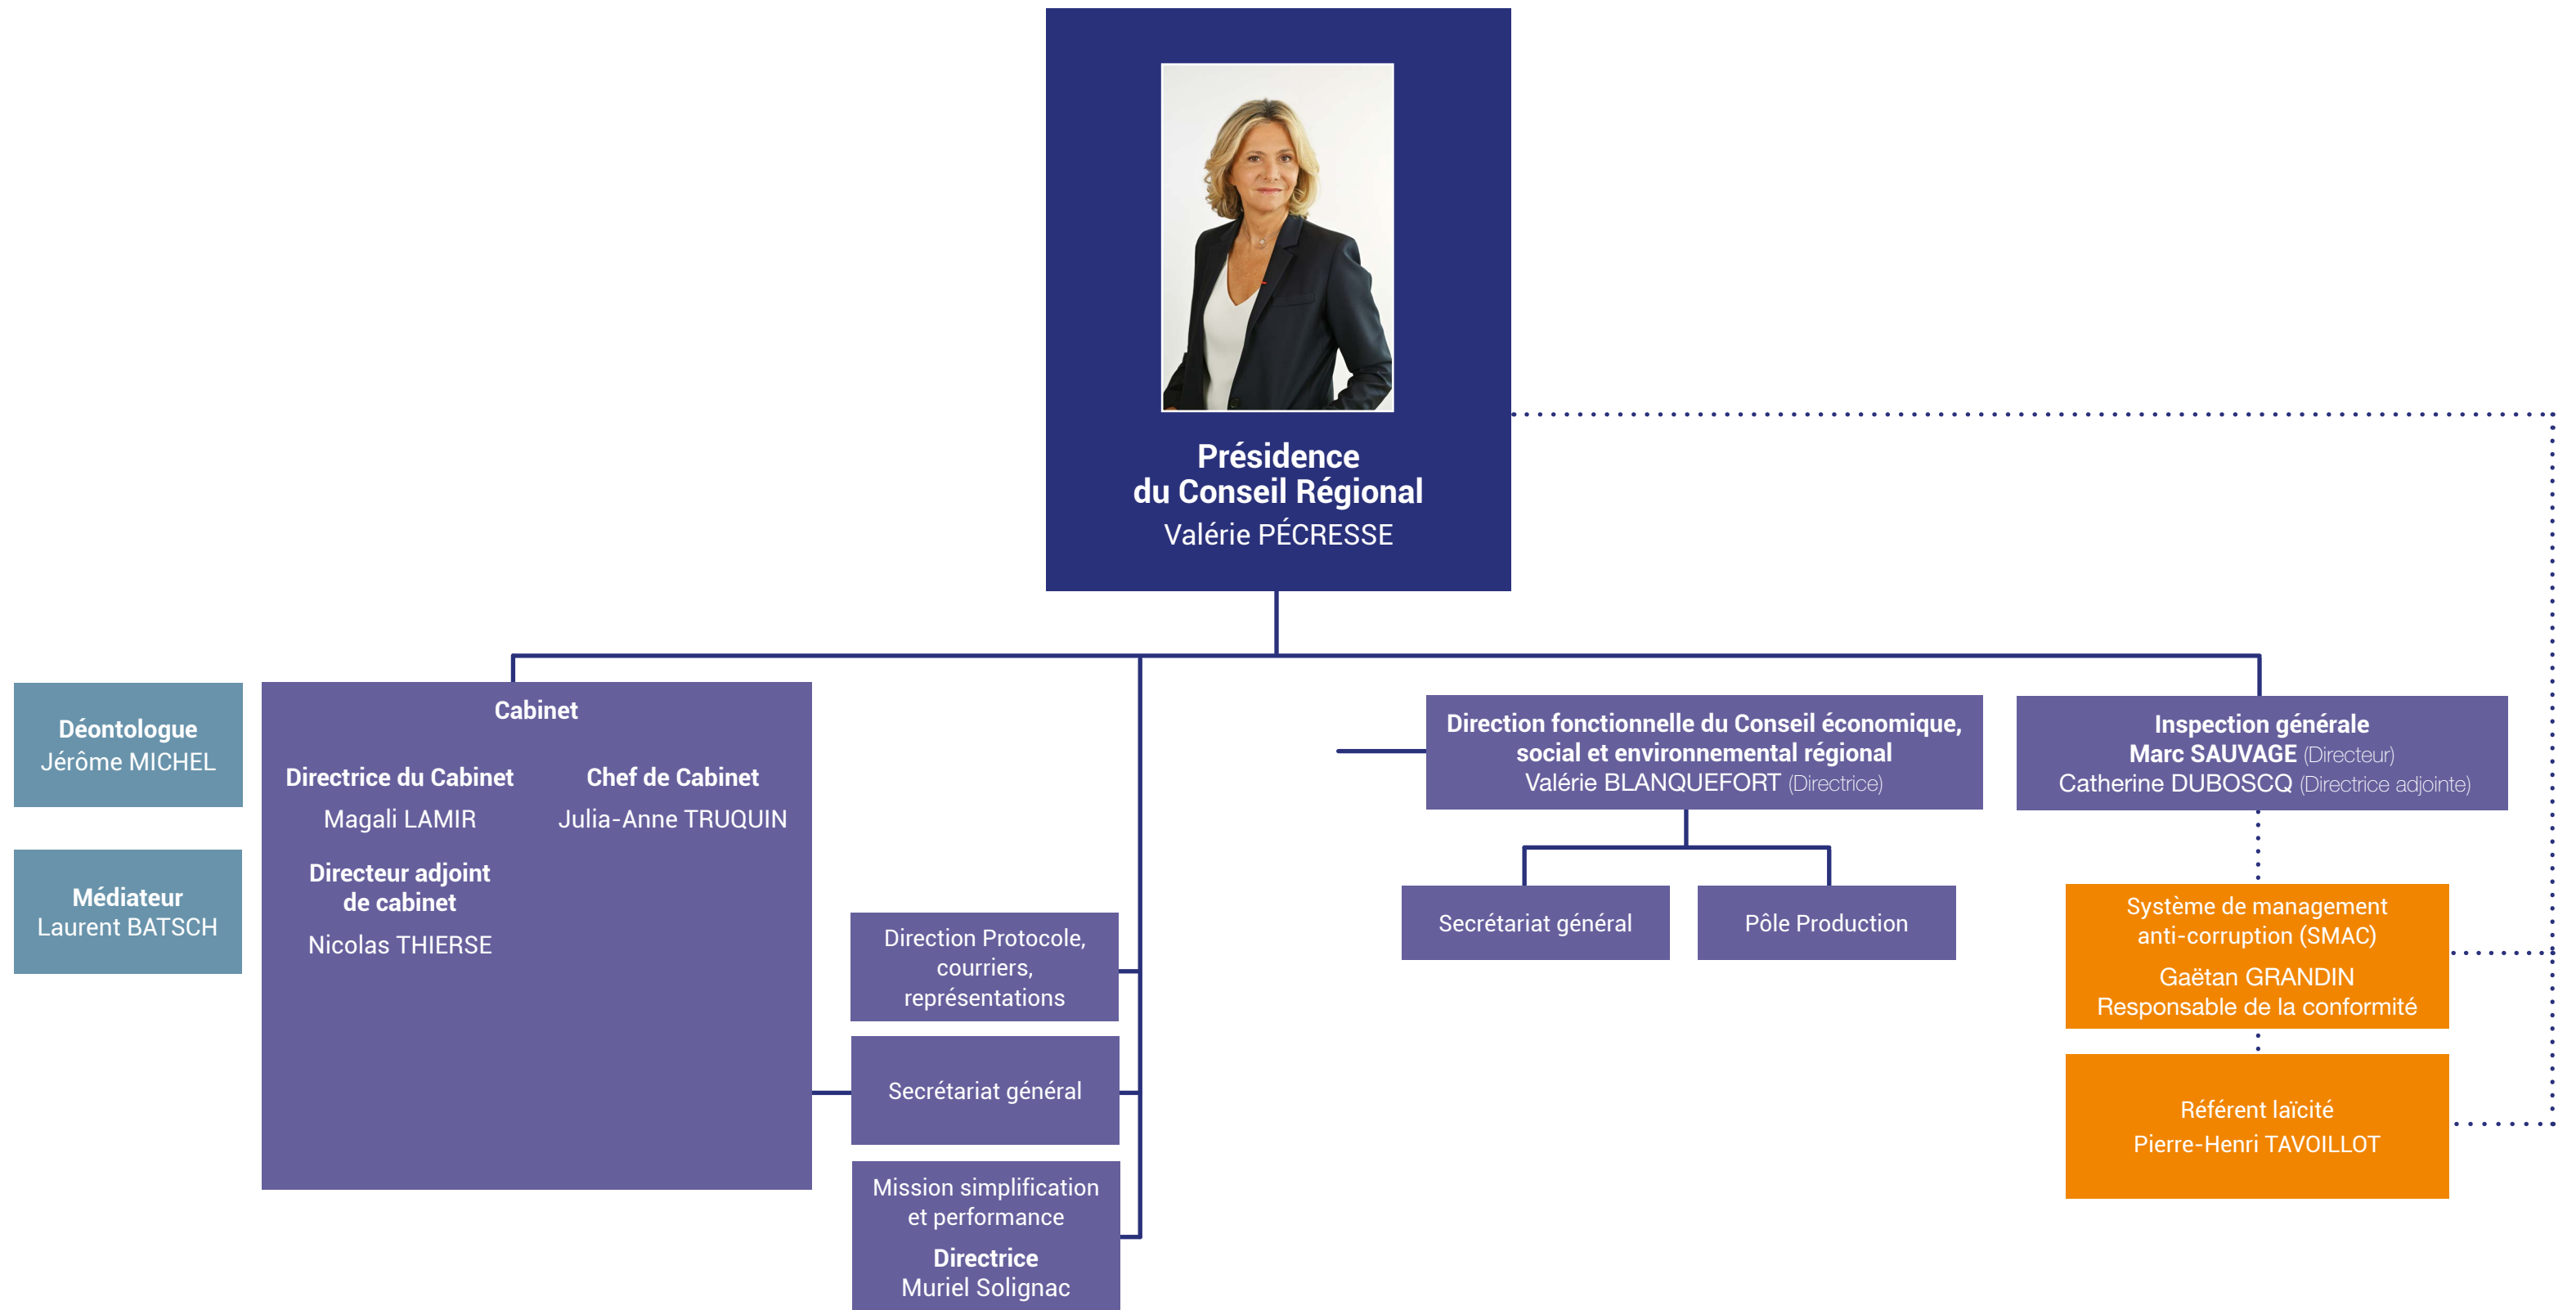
Présidence
du Conseil Régional
Valérie PÉCRESSE

Déontologue
Jérôme MICHEL

Médiateur
Laurent BATSCH

Cabinet

Directrice du Cabinet
Magali LAMIR

Chef de Cabinet
Julia-Anne TRUQUIN

Directeur adjoint de cabinet
Nicolas THIERSE

Direction Protocole, courriers, représentations

Secrétariat général

Mission simplification et performance
Directrice
Muriel Solignac

Direction fonctionnelle du Conseil économique, social et environnemental régional
Valérie BLANQUEFORT (Directrice)

Secrétariat général

Pôle Production

Inspection générale
Marc SAUVAGE (Directeur)
Catherine DUBOSCQ (Directrice adjointe)

Système de management anti-corruption (SMAC)
Gaëtan GRANDIN
Responsable de la conformité

Référent laïcité
Pierre-Henri TAVOILLOT